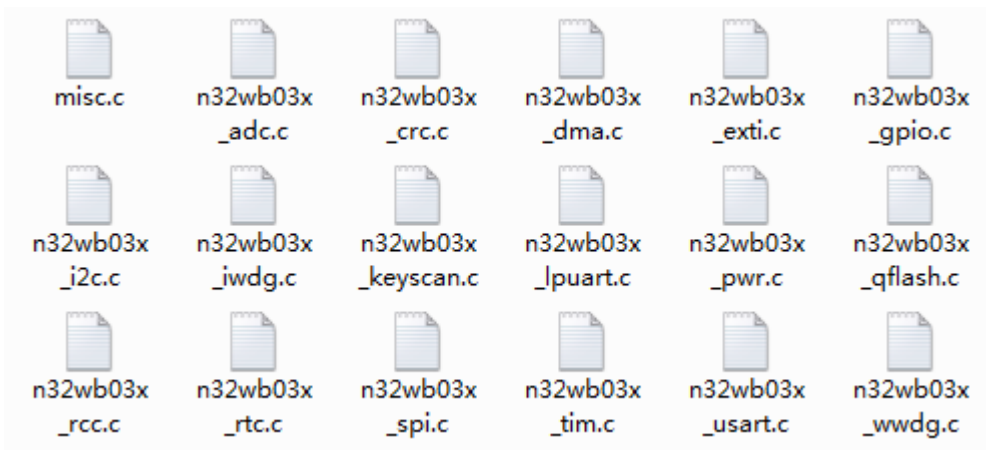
misc.c

n32wb03x_adc.c

n32wb03x_crc.c

n32wb03x_dma.c

n32wb03x_exti.c

n32wb03x_gpio.c

n32wb03x_i2c.c

n32wb03x_iwdg.c

n32wb03x_keyscan.c

n32wb03x_lpuart.c

n32wb03x_pwr.c

n32wb03x_qflash.c

n32wb03x_rcc.c

n32wb03x_rtc.c

n32wb03x_spi.c

n32wb03x_tim.c

n32wb03x_usart.c

n32wb03x_wwdg.c